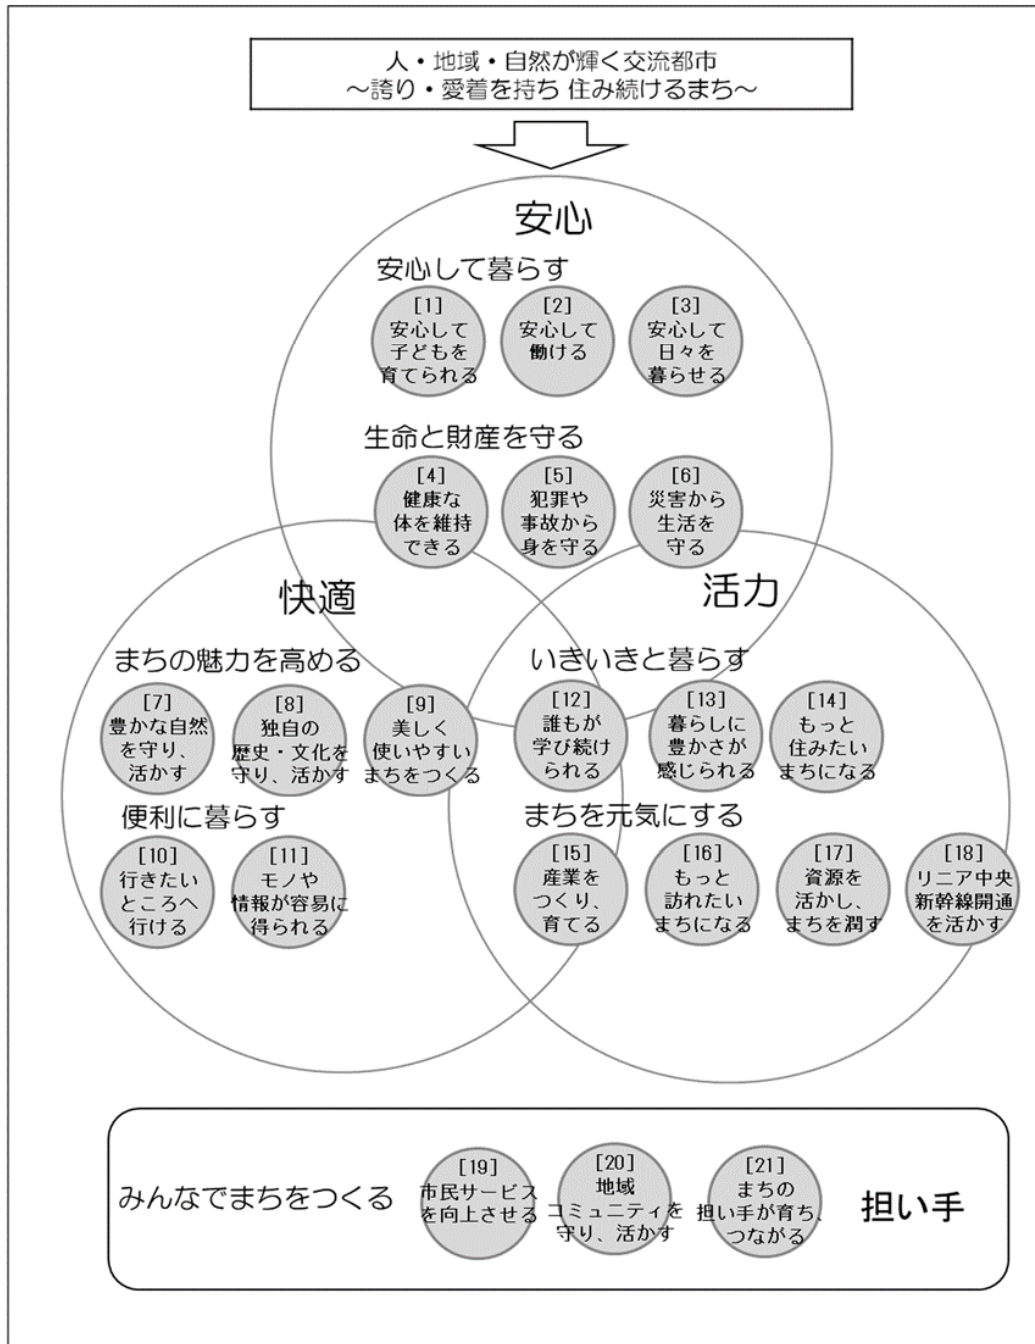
人・地域・自然が輝く交流都市
～誇り・愛着を持ち 住み続けるまち～

安心

安心して暮らす

[1] 安心して子どもを育てられる

[2] 安心して働ける

[3] 安心して日々を暮らせる

生命と財産を守る

[4] 健康な体を維持できる

[5] 犯罪や事故から身を守る

[6] 災害から生活を守る

快適

まちの魅力を高める

[7] 豊かな自然を守り、活かす

[8] 独自の歴史・文化を守り、活かす

[9] 美しく使いやすいまちをつくる

便利に暮らす

[10] 行きたいところへ行ける

[11] モノや情報が容易に得られる

活力

いきいきと暮らす

[12] 誰もが学び続けられる

[13] 暮らしに豊かさが感じられる

[14] もっと住みたいまちになる

まちを元気にする

[15] 産業をつくり、育てる

[16] もっと訪れたいまちになる

[17] 資源を活かし、まちを潤す

[18] リニア中央新幹線開通を活かす

みんなでまちをつくる

[19] 市民サービスを向上させる

[20] 地域コミュニティを守り、活かす

[21] まちの担い手が育ち、つながる

担い手